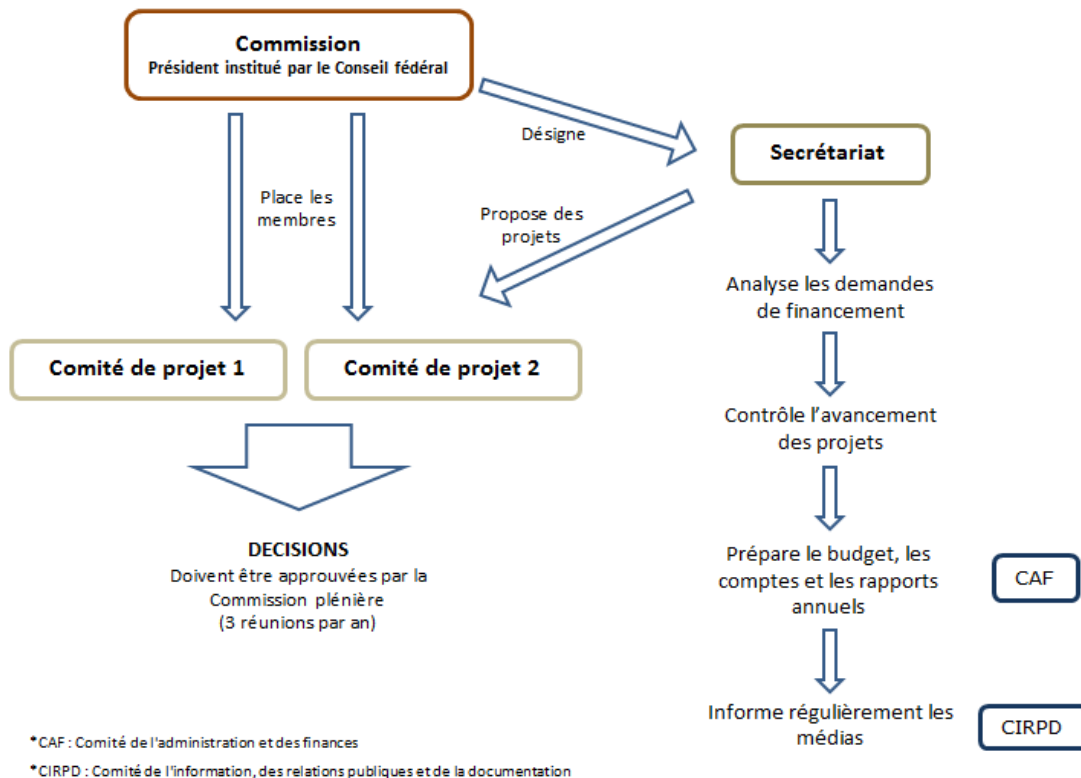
Commission
Président institué par le Conseil fédéral

Désigne

Secrétariat

Place les membres

Propose des projets

Analyse les demandes de financement

Comité de projet 1

Comité de projet 2

Contrôle l'avancement des projets

DECISIONS
Doivent être approuvées par la Commission plénière
(3 réunions par an)

Prépare le budget, les comptes et les rapports annuels

CAF

Informe régulièrement les médias

CIRPD

*CAF : Comité de l'administration et des finances

*CIRPD : Comité de l'information, des relations publiques et de la documentation